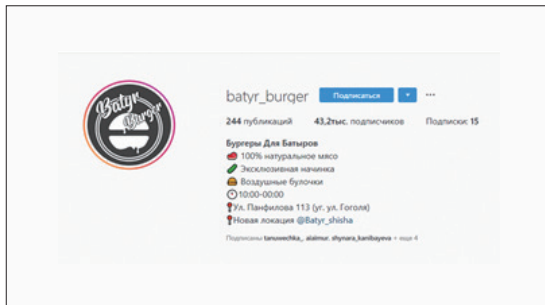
Batyr Burger

batyr_burger Подписаться ▾ ···

244 публикаций 43,2тыс. подписчиков Подписки: 15

Бургеры Для Батыров
🥩 100% натуральное мясо
🥒 Эксклюзивная начинка
🍔 Воздушные булочки
🕙 10:00-00:00
📍Ул. Панфилова 113 (уг. ул. Гоголя)
📍Новая локация @Batyr_shisha

Подписаны tanuwechka_, alaimur, shynara_kanibayeva + еще 4